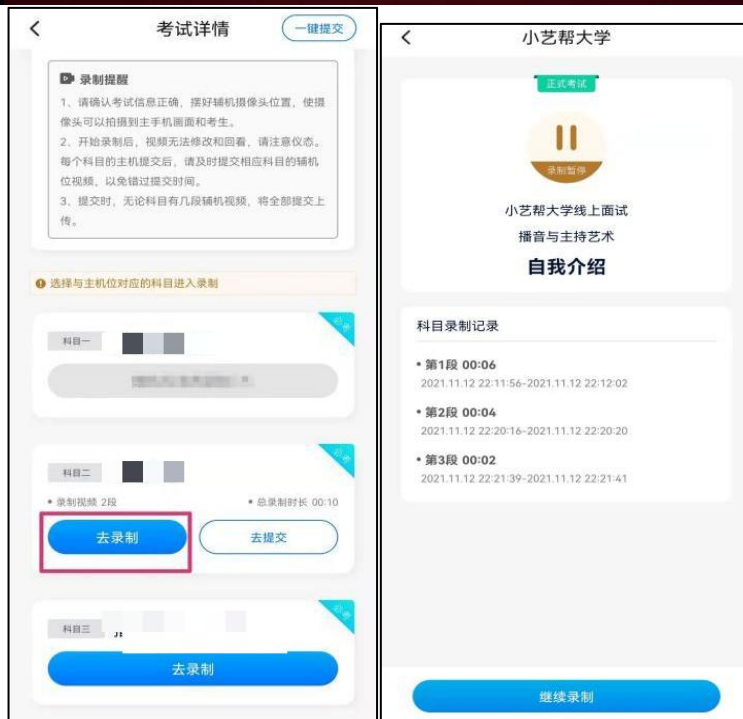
<

考试详情

一键提交

录制提醒

1、请确认考试信息正确，摆好辅机摄像头位置，使摄像头可以拍摄到主手机画面和考生。

2、开始录制后，视频无法修改和回看，请注意仪态。每个科目的主机提交后，请及时提交相应科目的辅机位视频，以免错过提交时间。

3、提交时，无论科目有几段辅机视频，将全部提交上传。

选择与主机位对应的科目进入录制

科目一

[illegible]

科目二

• 录制视频 2段

• 总录制时长 00:10

去录制

去提交

科目三

去录制

<

小艺帮大学

正式考试

录制暂停

小艺帮大学线上面试

播音与主持艺术

自我介绍

科目录制记录

• 第1段 00:06

2021.11.12 22:11:56-2021.11.12 22:12:02

• 第2段 00:04

2021.11.12 22:20:16-2021.11.12 22:20:20

• 第3段 00:02

2021.11.12 22:21:39-2021.11.12 22:21:41

继续录制